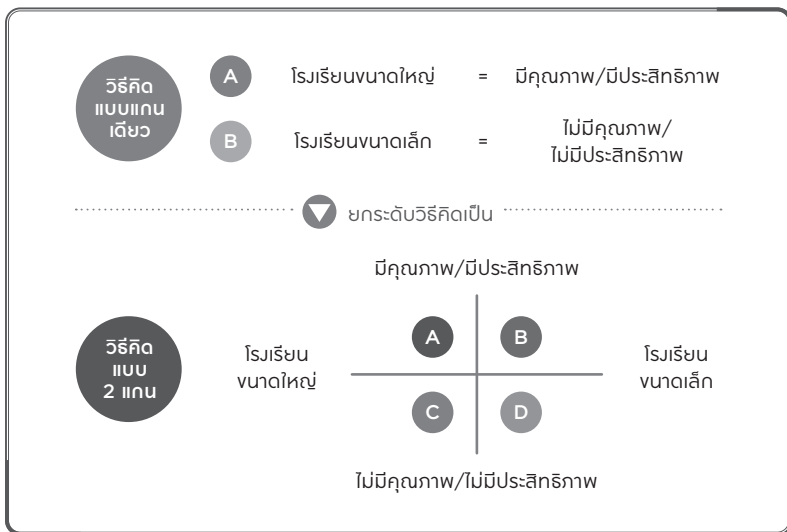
วิธีคิดแบบแกนเดียว

A โรงเรียนขนาดใหญ่ = มีคุณภาพ/มีประสิทธิภาพ

B โรงเรียนขนาดเล็ก = ไม่มีคุณภาพ/ไม่มีประสิทธิภาพ

ยกระดับวิธีคิดเป็น

มีคุณภาพ/มีประสิทธิภาพ

วิธีคิดแบบ 2 แกน

โรงเรียนขนาดใหญ่

A

B

C

D

โรงเรียนขนาดเล็ก

ไม่มีคุณภาพ/ไม่มีประสิทธิภาพ